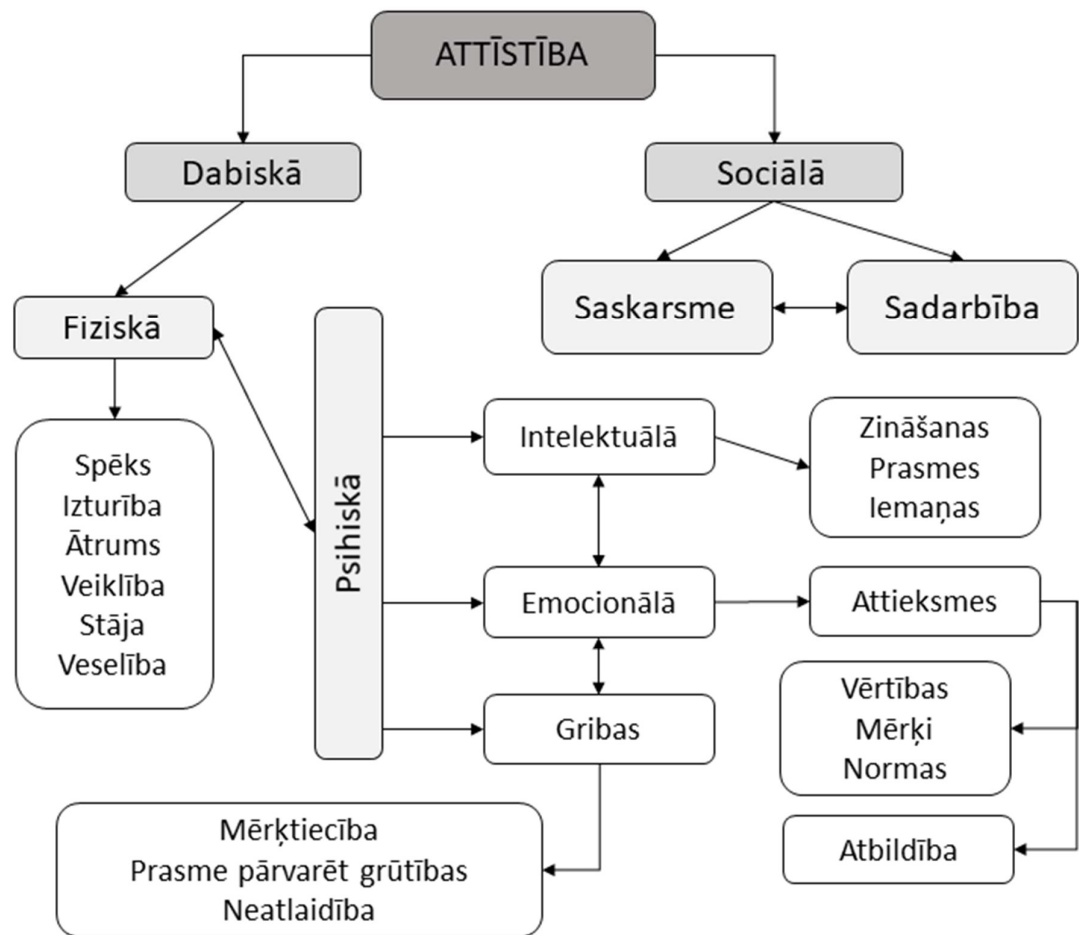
ATTĪSTĪBA

Dabiskā

Sociālā

Saskarsme

Sadarbība

Fiziskā

Spēks
Izturība
Ātrums
Veiklība
Stāja
Veselība

Psihiskā

Intelektuālā

Zināšanas
Prasmes
Iemaņas

Emocionālā

Attieksmes

Vērtības
Mērķi
Normas

Atbildība

Gribas

Mērķtiecība
Prasme pārvarēt grūtības
Neatlaidība